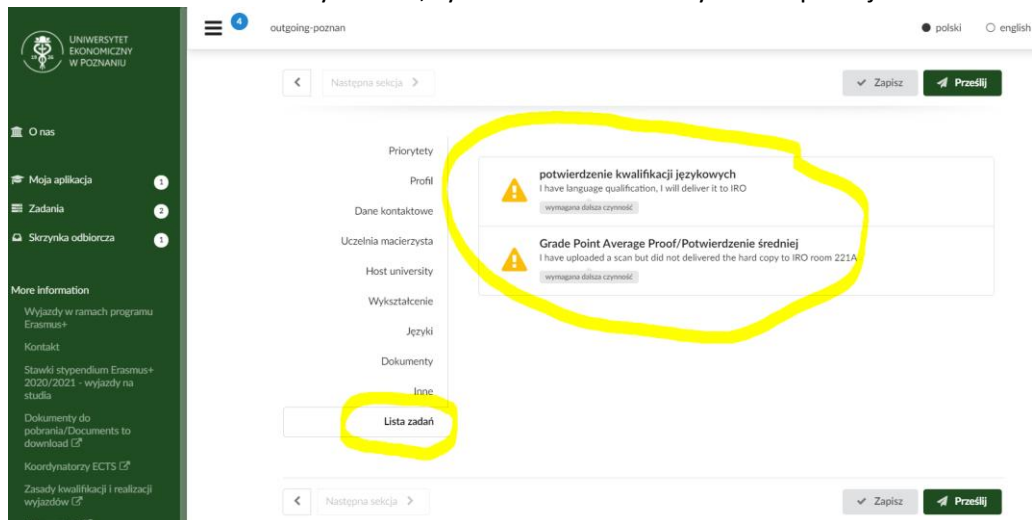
UNIWERSYTET EKONOMICZNY W POZNANIU

4

outgoing-poznan

polski english

Następna sekcja >

Zapisz Prześlij

O nas

Moja aplikacja 1

Zadania 2

Skrzynka odbiorcza 1

More information

Wyjazdy w ramach programu Erasmus+

Kontakt

Stawki stypendium Erasmus+ 2020/2021 - wyjazdy na studia

Dokumenty do pobrania/Documents to download

Koordynatorzy ECTS

Zasady kwalifikacji i realizacji wyjazdów

Priorytety

Profil

Dane kontaktowe

Uczelnia macierzysta

Host university

Wykształcenie

Języki

Dokumenty

Inne

Lista zadań

potwierdzenie kwalifikacji językowych

I have language qualification, I will deliver it to IRO

wymagana dalsza czynność

Grade Point Average Proof/Potwierdzenie średniej

I have uploaded a scan but did not delivered the hard copy to IRO room 221A

wymagana dalsza czynność

Następna sekcja >

Zapisz Prześlij